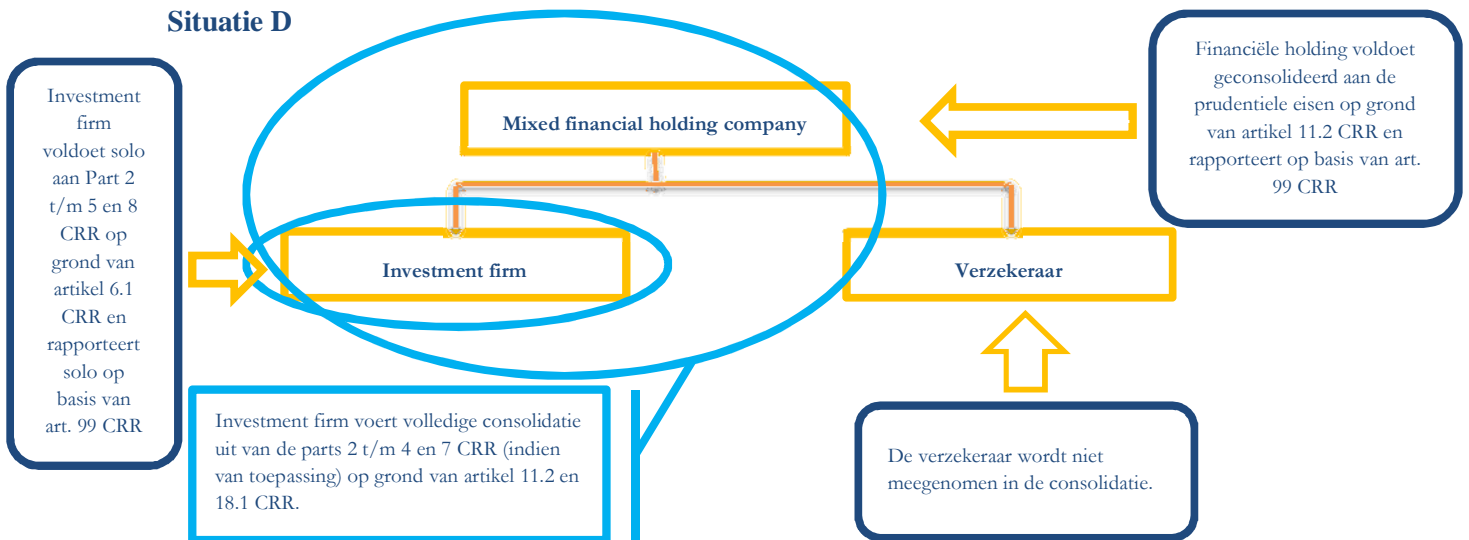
Situatie D

Investment firm voldoet solo aan Part 2 t/m 5 en 8 CRR op grond van artikel 6.1 CRR en rapporteert solo op basis van art. 99 CRR

Mixed financial holding company

Financiële holding voldoet geconsolideerd aan de prudentiele eisen op grond van artikel 11.2 CRR en rapporteert op basis van art. 99 CRR

Investment firm

Verzekeraar

Investment firm voert volledige consolidatie uit van de parts 2 t/m 4 en 7 CRR (indien van toepassing) op grond van artikel 11.2 en 18.1 CRR.

De verzekeraar wordt niet meegenomen in de consolidatie.